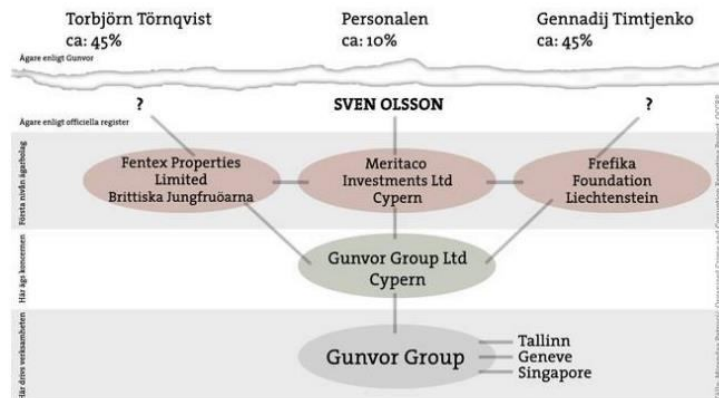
Torbjörn Törnqvist
ca: 45%

Personalen
ca: 10%

Gennadij Timtjenko
ca: 45%

Ägare enligt Gunvor

?

SVEN OLSSON

?

Ägare enligt officiella register

Första nivån ägarbolag

Fentex Properties Limited
Brittiska Jungfruöarna

Meritaco Investments Ltd
Cypern

Frefika Foundation
Liechtenstein

Här ägs koncernen

Gunvor Group Ltd
Cypern

Här drivs verksamheten

Gunvor Group

Tallinn
Geneve
Singapore

Källa: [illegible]